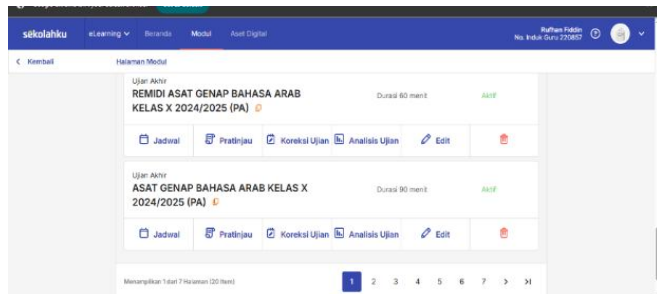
sekolahku eLearning Beranda Modul Aset Digital

Raffsan Fiddin
No. Induk Guru 220857

< Kembali Halaman Modul

Ujian Akhir
REMIDI ASAT GENAP BAHASA ARAB KELAS X 2024/2025 (PA)
Durasi 60 menit
Aktif

Jadwal Pratinjau Koreksi Ujian Analisis Ujian Edit

Ujian Akhir
ASAT GENAP BAHASA ARAB KELAS X 2024/2025 (PA)
Durasi 90 menit
Aktif

Jadwal Pratinjau Koreksi Ujian Analisis Ujian Edit

Menampilkan 1 dari 7 Halaman (20 Item)

1 2 3 4 5 6 7 > >|